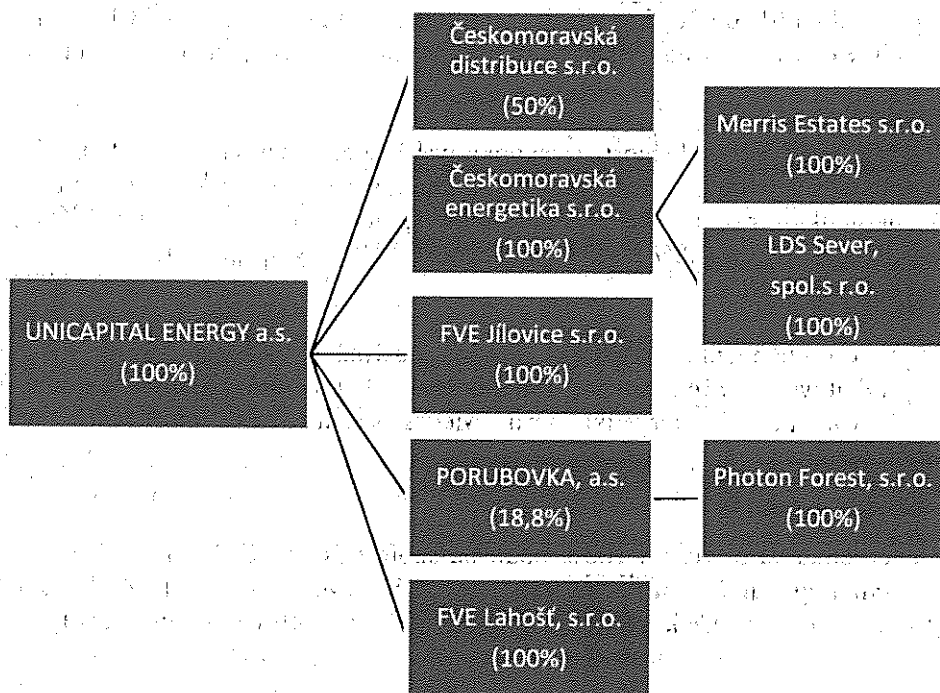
UNICAPITAL ENERGY a.s.
(100%)

Českomoravská distribuce s.r.o.
(50%)

Českomoravská energetika s.r.o.
(100%)

FVE Jílovice s.r.o.
(100%)

PORUBOVKA, a.s.
(18,8%)

FVE Lahošť, s.r.o.
(100%)

Merris Estates s.r.o.
(100%)

LDS Sever, spol.s r.o.
(100%)

Photon Forest, s.r.o.
(100%)